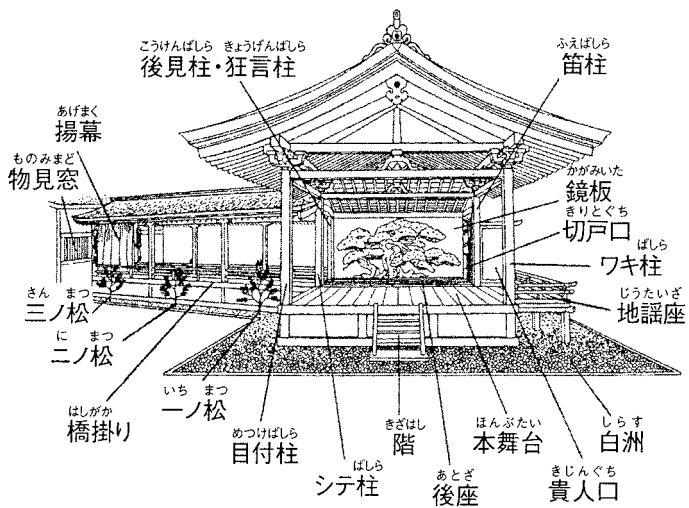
こうけんばしら きょうげんばしら
後見柱・狂言柱

ふえばしら
笛柱

あげまく
揚幕

ものみまど
物見窓

かがみいた
鏡板

きりとぐち
切戸口

ばしら
ワキ柱

じうたいざ
地謡座

さん まつ
三ノ松

に まつ
二ノ松

いち まつ
一ノ松

はしがかり
橋掛り

めつけばしら
目付柱

ばしら
シテ柱

きざはし
階

あとざ
後座

ほんぶたい
本舞台

しらす
白洲

きじんぐち
貴人口